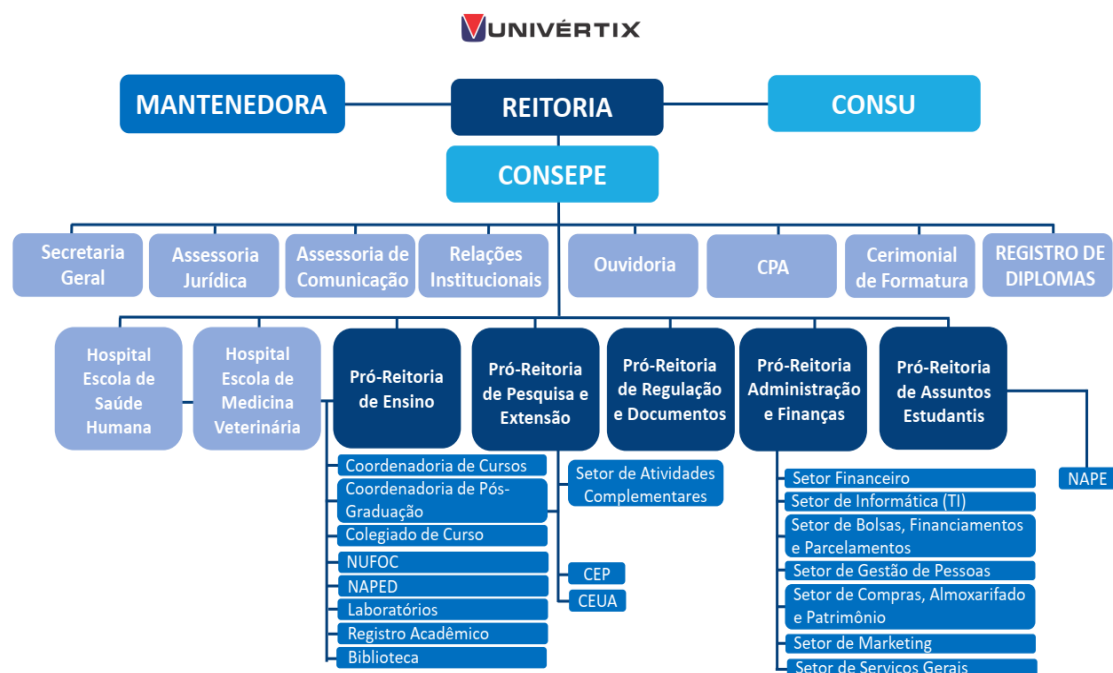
UNIVÉRTIX

MANTENEDORA

REITORIA

CONSU

CONSEPE

Secretaria Geral

Assessoria Jurídica

Assessoria de Comunicação

Relações Institucionais

Ouvidoria

CPA

Cerimonial de Formatura

REGISTRO DE DIPLOMAS

Hospital Escola de Saúde Humana

Hospital Escola de Medicina Veterinária

Pró-Reitoria de Ensino

Pró-Reitoria de Pesquisa e Extensão

Pró-Reitoria de Regulação e Documentos

Pró-Reitoria Administração e Finanças

Pró-Reitoria de Assuntos Estudantis

Coordenadoria de Cursos

Coordenadoria de Pós-Graduação

Colegiado de Curso

NUFOC

NAPED

Laboratórios

Registro Acadêmico

Biblioteca

Setor de Atividades Complementares

CEP

CEUA

Setor Financeiro

Setor de Informática (TI)

Setor de Bolsas, Financiamentos e Parcelamentos

Setor de Gestão de Pessoas

Setor de Compras, Almoxarifado e Patrimônio

Setor de Marketing

Setor de Serviços Gerais

NAPE